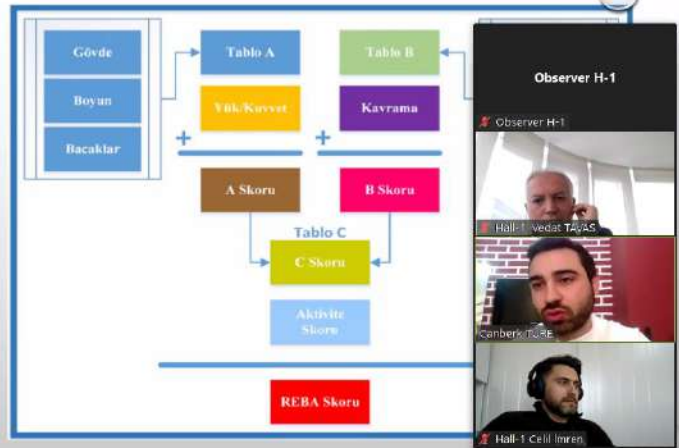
Gövde

Boyun

Bacaklar

Tablo A

Yük/Kuvvet

+

Tablo B

Kavrama

+

A Skoru

B Skoru

Tablo C

C Skoru

Aktivite Skoru

REBA Skoru

Observer H-1

Observer H-1

Hall-1 Vedat TAVAS

Canberk TÜRE

Hall-1 Celil İmren